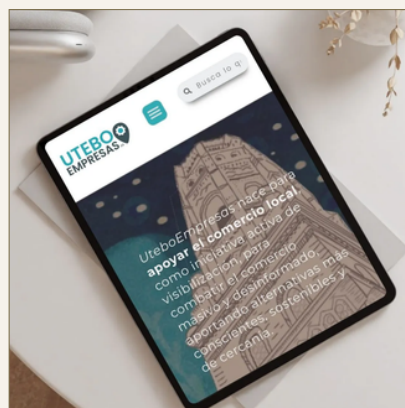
UTEBO EMPRESAS

Busca lo q

UteboEmpresas nace para apoyar el comercio local como iniciativa activa de visibilización, para combatir el comercio masivo y desinformado, aportando alternativas más conscientes, sostenibles y de cercanía.